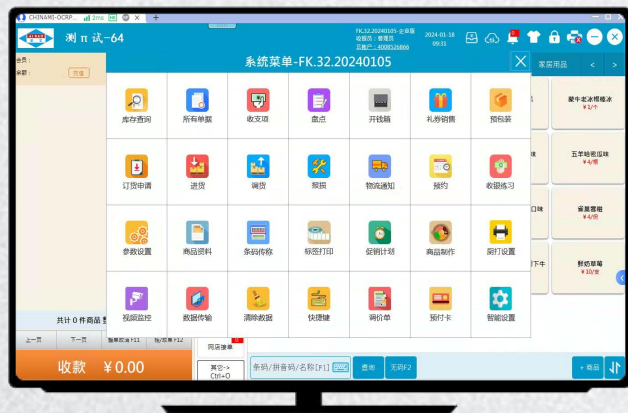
CHINAMI-OCRP... 2ms ×   +

测 π 试-64

FK.32.20240105-企业版
收银员：管理员
云帐户：4008526866

2024-01-18
09:31

会员：
余额：
充值

系统菜单-FK.32.20240105

家居用品 < >

| 库存查询 | 所有单据 | 收支项 | 盘点 | 开钱箱 | 礼券销售 | 预包装 |
|---|---|---|---|---|---|---|
| 订货申请 | 进货 | 调货 | 报损 | 物流通知 | 预约 | 收银练习 |
| 参数设置 | 商品资料 | 条码传称 | 标签打印 | 促销计划 | 商品制作 | 厨打设置 |
| 视频监控 | 数据传输 | 清除数据 | 快捷键 | 调价单 | 预付卡 | 智能设置 |

爱牛老冰棍棒冰
¥1/个

五羊哈密瓜味
¥4/根

雀巢雪糕
¥4/根

鲜奶草莓
¥10/支

共计 0 件商品

上一页
下一页
整单取消 F11
挂/取单 F12

收款 ¥0.00

同店搜单

其它->
Ctrl+O

条码/拼音码/名称[F1]

查询
无码F2

+ 商品